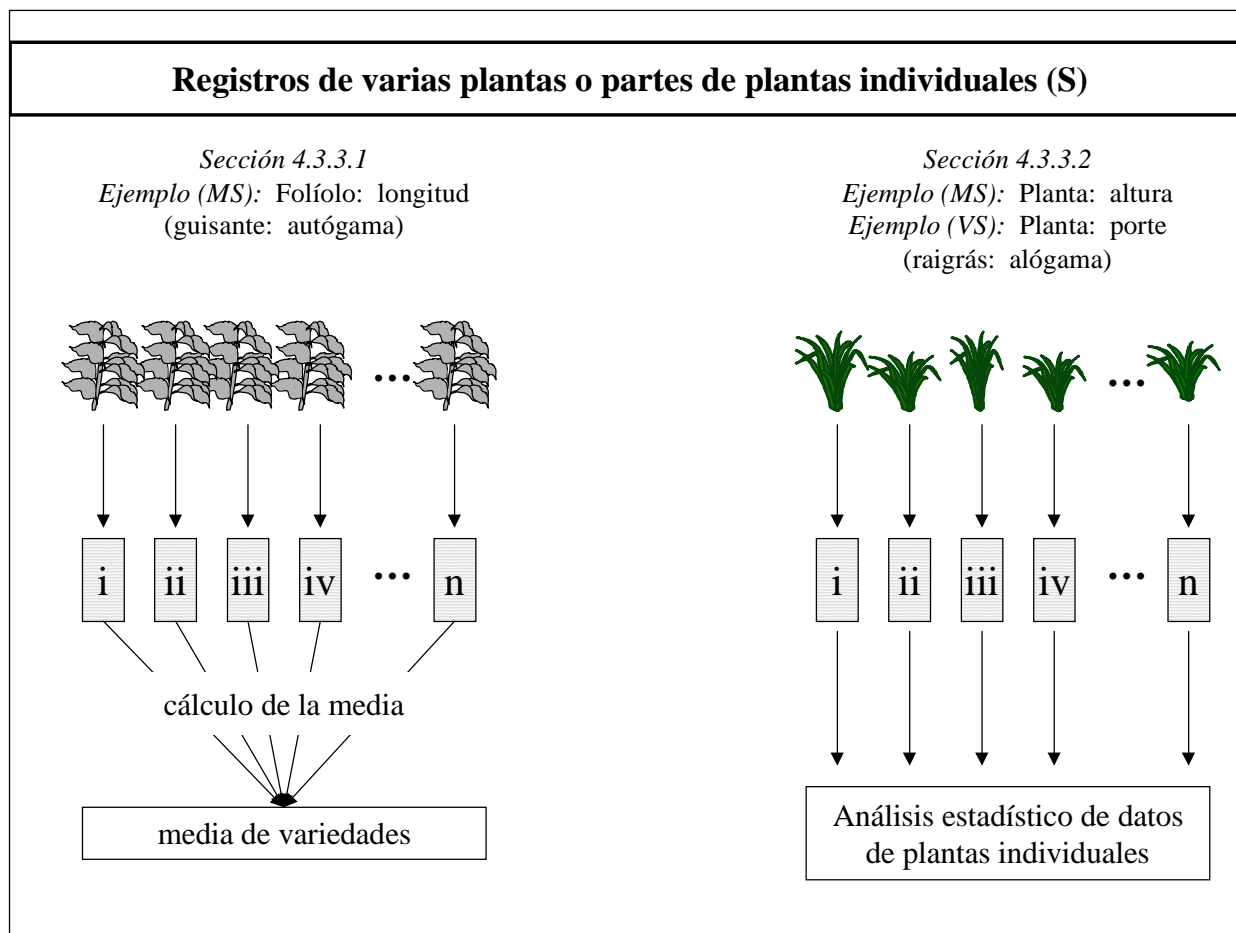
Registros de varias plantas o partes de plantas individuales (S)

Sección 4.3.3.1
Ejemplo (MS): Folíolo: longitud
(guisante: autógama)

…

i ii iii iv … n

cálculo de la media

media de variedades

Sección 4.3.3.2
Ejemplo (MS): Planta: altura
Ejemplo (VS): Planta: porte
(raigrás: alógama)

…

i ii iii iv … n

Análisis estadístico de datos de plantas individuales